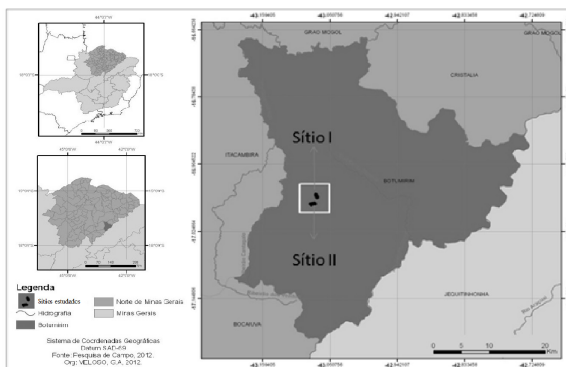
GRÃO MOGOL
GRÃO MOGOL
CRISTÁLIA
ITACAMBIRA
BOTUMIRIM
JEQUITINHONHA
BOCAIUVA
Sítio I
Sítio II
Legenda
Sítios estudados
Hidrografia
Botumirim
Norte de Minas Gerais
Minas Gerais
Sistema de Coordenadas Geográficas
Datum SAD-69
Fonte: Pesquisa de Campo, 2012.
Org.: VELOSO, G.A. 2012.
0 5 10 20 Km
-43.104605
-43.005758
-42.904107
-42.803458
-42.724809
-16.564605
-16.674605
-16.824605
-16.974605
-17.124605
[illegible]